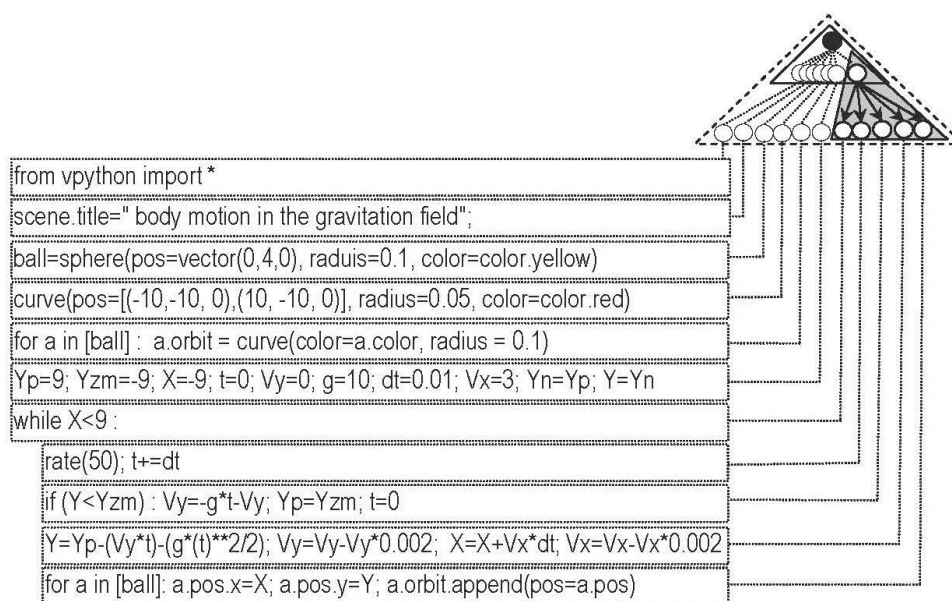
from vpython import *

scene.title=" body motion in the gravitation field";

ball=sphere(pos=vector(0,4,0), raduis=0.1, color=color.yellow)

curve(pos=[(-10,-10, 0),(10, -10, 0)], radius=0.05, color=color.red)

for a in [ball] : a.orbit = curve(color=a.color, radius = 0.1)

Yp=9; Yzm=-9; X=-9; t=0; Vy=0; g=10; dt=0.01; Vx=3; Yn=Yp; Y=Yn

while X<9 :

rate(50); t+=dt

if (Y<Yzm) : Vy=-g*t-Vy; Yp=Yzm; t=0

Y=Yp-(Vy*t)-(g*(t)**2/2); Vy=Vy-Vy*0.002; X=X+Vx*dt; Vx=Vx-Vx*0.002

for a in [ball]: a.pos.x=X; a.pos.y=Y; a.orbit.append(pos=a.pos)